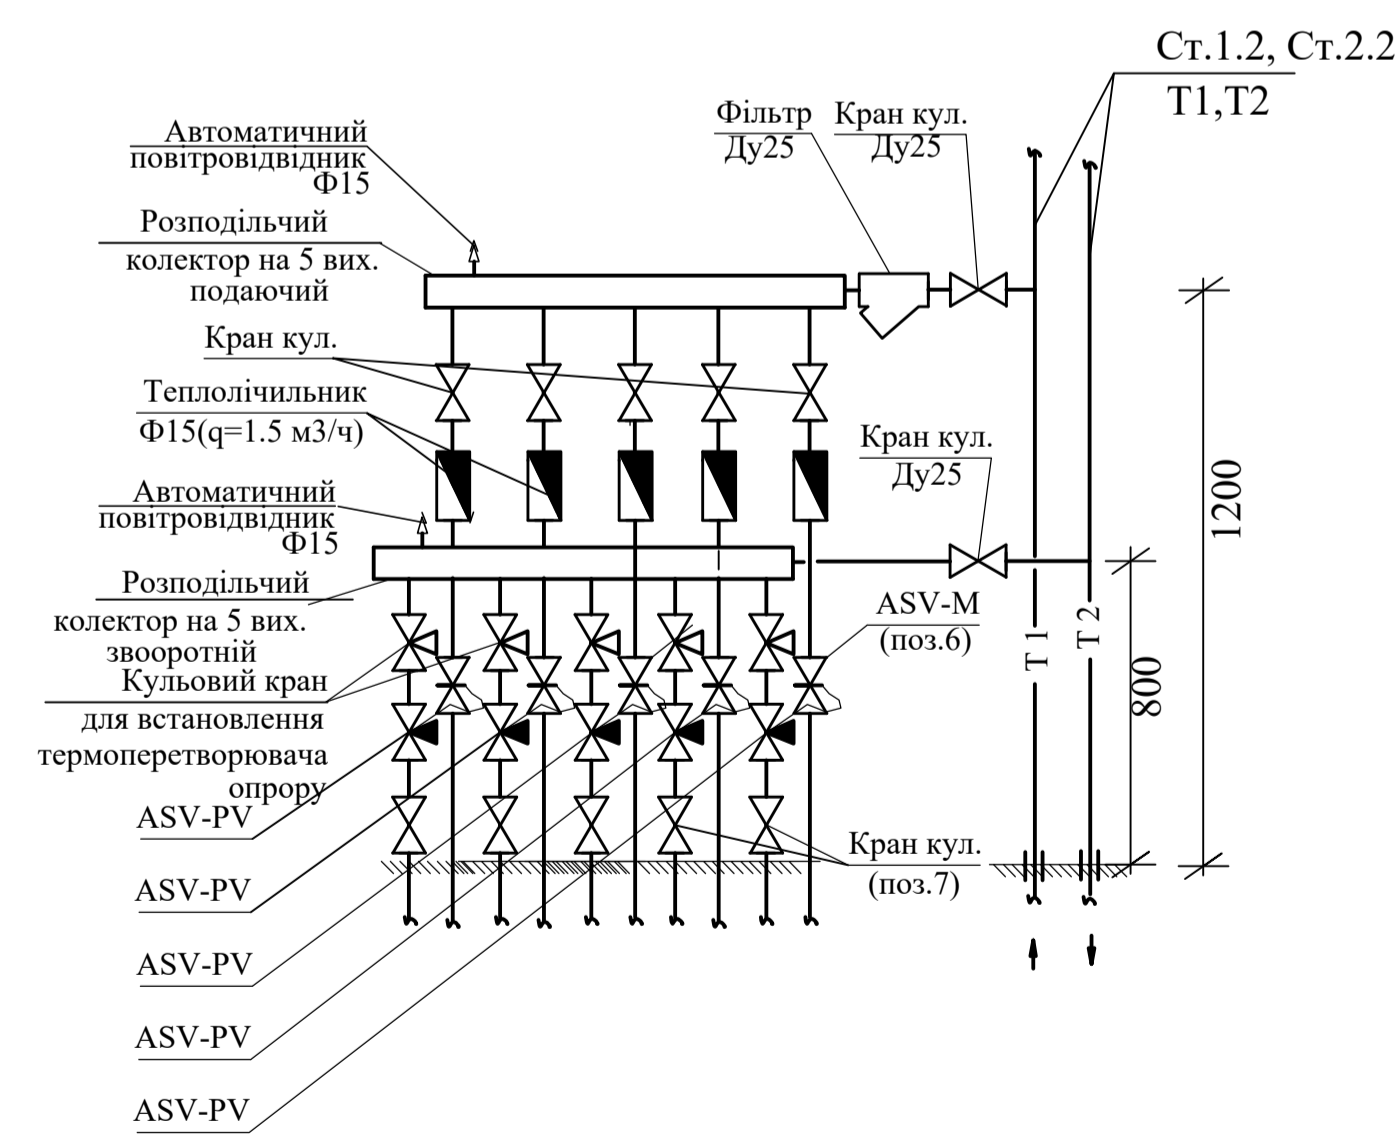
Ст.1.2, Ст.2.2
Т1,Т2

Фільтр
Ду25

Кран кул.
Ду25

Автоматичний повітровідвідник Ф15

Розподільчий колектор на 5 вих. подаючий

Кран кул.

Теплолічильник
Ф15(q=1.5 м3/ч)

Кран кул.
Ду25

Автоматичний повітровідвідник Ф15

Розподільчий колектор на 5 вих. звооротній

Кульовий кран для встановлення термоперетворювача опрору

ASV-M
(поз.6)

ASV-PV

ASV-PV

ASV-PV

ASV-PV

ASV-PV

Кран кул.
(поз.7)

Т 1

Т 2

1200

800